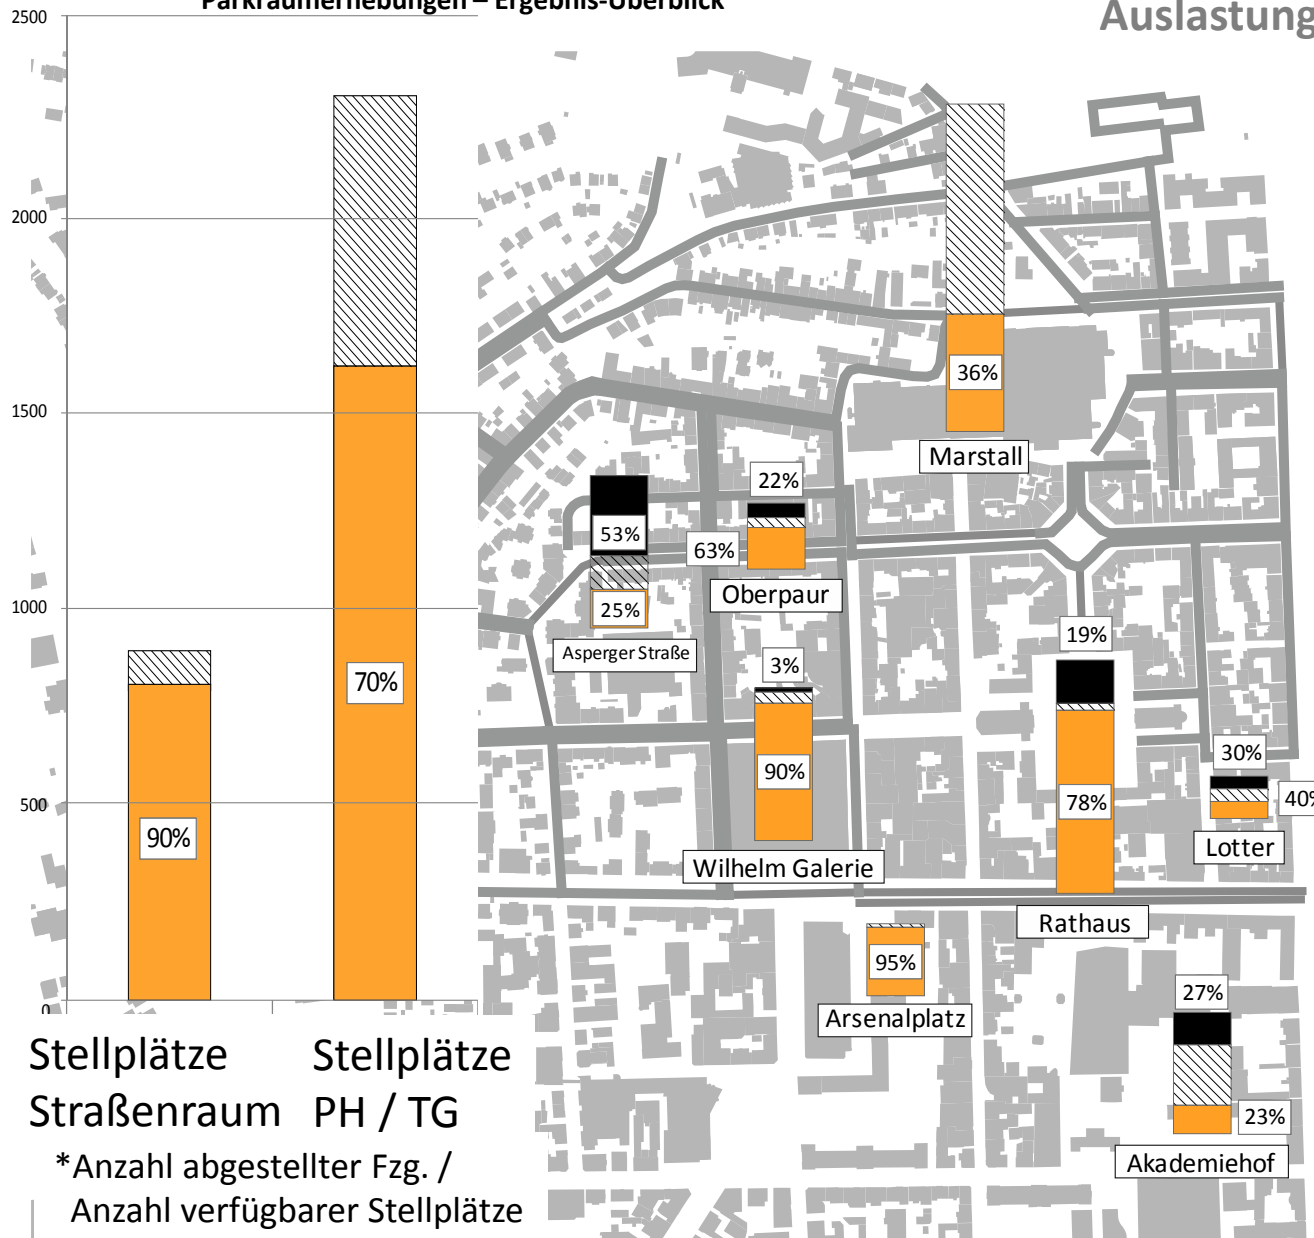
Parkraumerhebungen – Ergebnis-Überblick

Auslastung

2500
2000
1500
1000
500
0

90%
70%

Stellplätze Straßenraum
Stellplätze PH / TG

*Anzahl abgestellter Fzg. / Anzahl verfügbarer Stellplätze

36%
Marstall
22%
63%
Oberpaur
53%
25%
Asperger Straße
3%
90%
Wilhelm Galerie
19%
78%
Rathaus
30%
40%
Lotter
95%
Arsenalplatz
27%
23%
Akademiehof